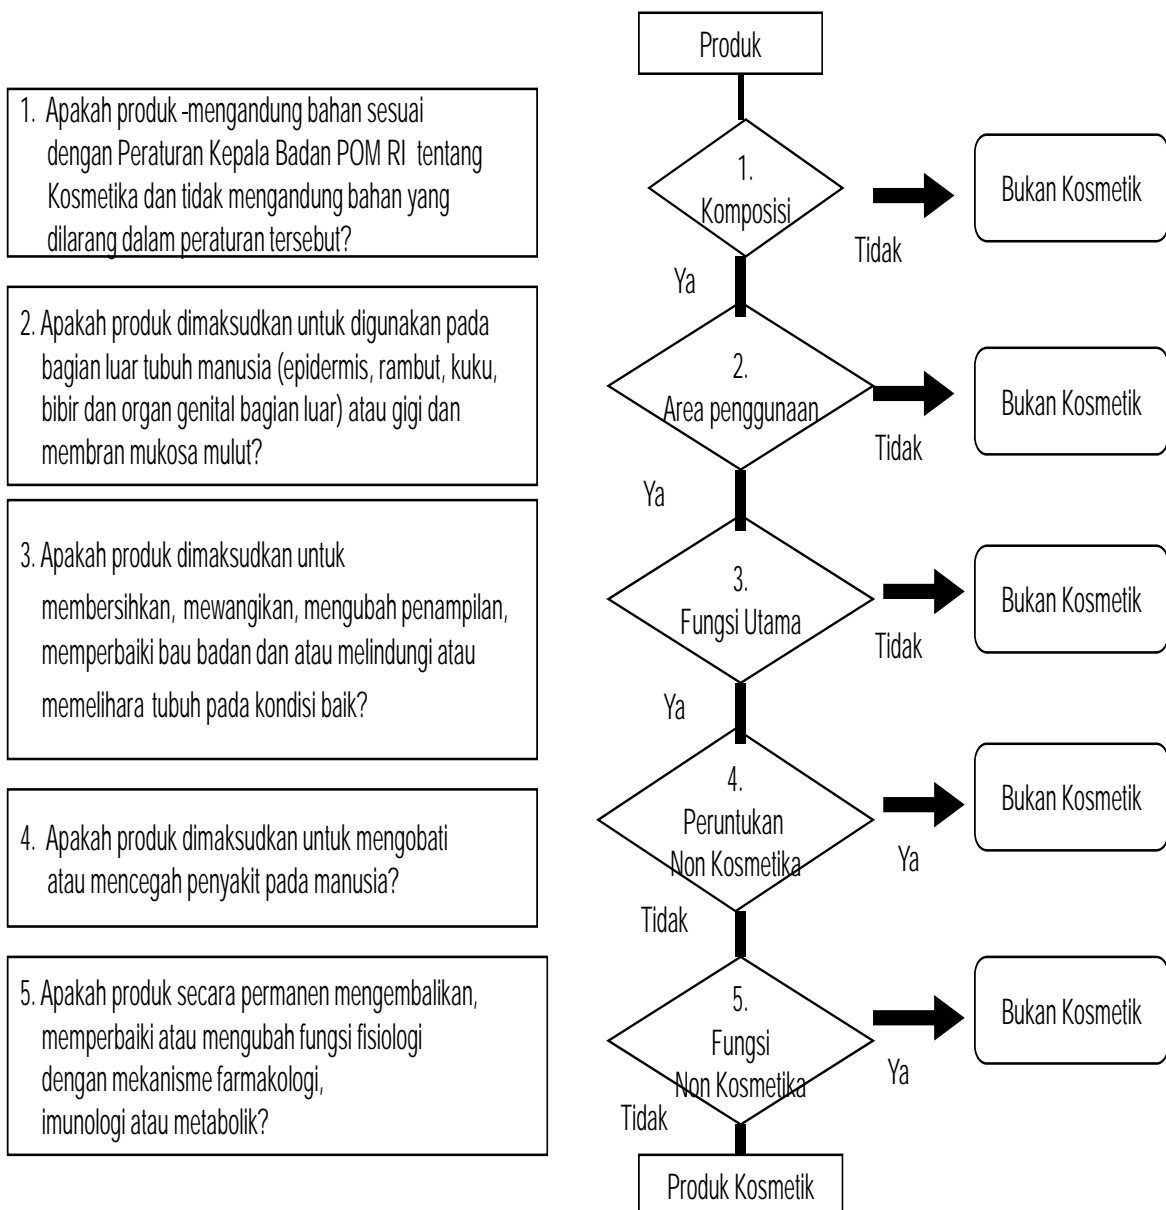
1. Apakah produk -mengandung bahan sesuai dengan Peraturan Kepala Badan POM RI tentang Kosmetika dan tidak mengandung bahan yang dilarang dalam peraturan tersebut?

2. Apakah produk dimaksudkan untuk digunakan pada bagian luar tubuh manusia (epidermis, rambut, kuku, bibir dan organ genital bagian luar) atau gigi dan membran mukosa mulut?

3. Apakah produk dimaksudkan untuk membersihkan, mewangikan, mengubah penampilan, memperbaiki bau badan dan atau melindungi atau memelihara tubuh pada kondisi baik?

4. Apakah produk dimaksudkan untuk mengobati atau mencegah penyakit pada manusia?

5. Apakah produk secara permanen mengembalikan, memperbaiki atau mengubah fungsi fisiologi dengan mekanisme farmakologi, imunologi atau metabolik?

Produk

1. Komposisi

Tidak

Bukan Kosmetik

Ya

2. Area penggunaan

Tidak

Bukan Kosmetik

Ya

3. Fungsi Utama

Tidak

Bukan Kosmetik

Ya

4. Peruntukan Non Kosmetika

Ya

Bukan Kosmetik

Tidak

5. Fungsi Non Kosmetika

Ya

Bukan Kosmetik

Tidak

Produk Kosmetik